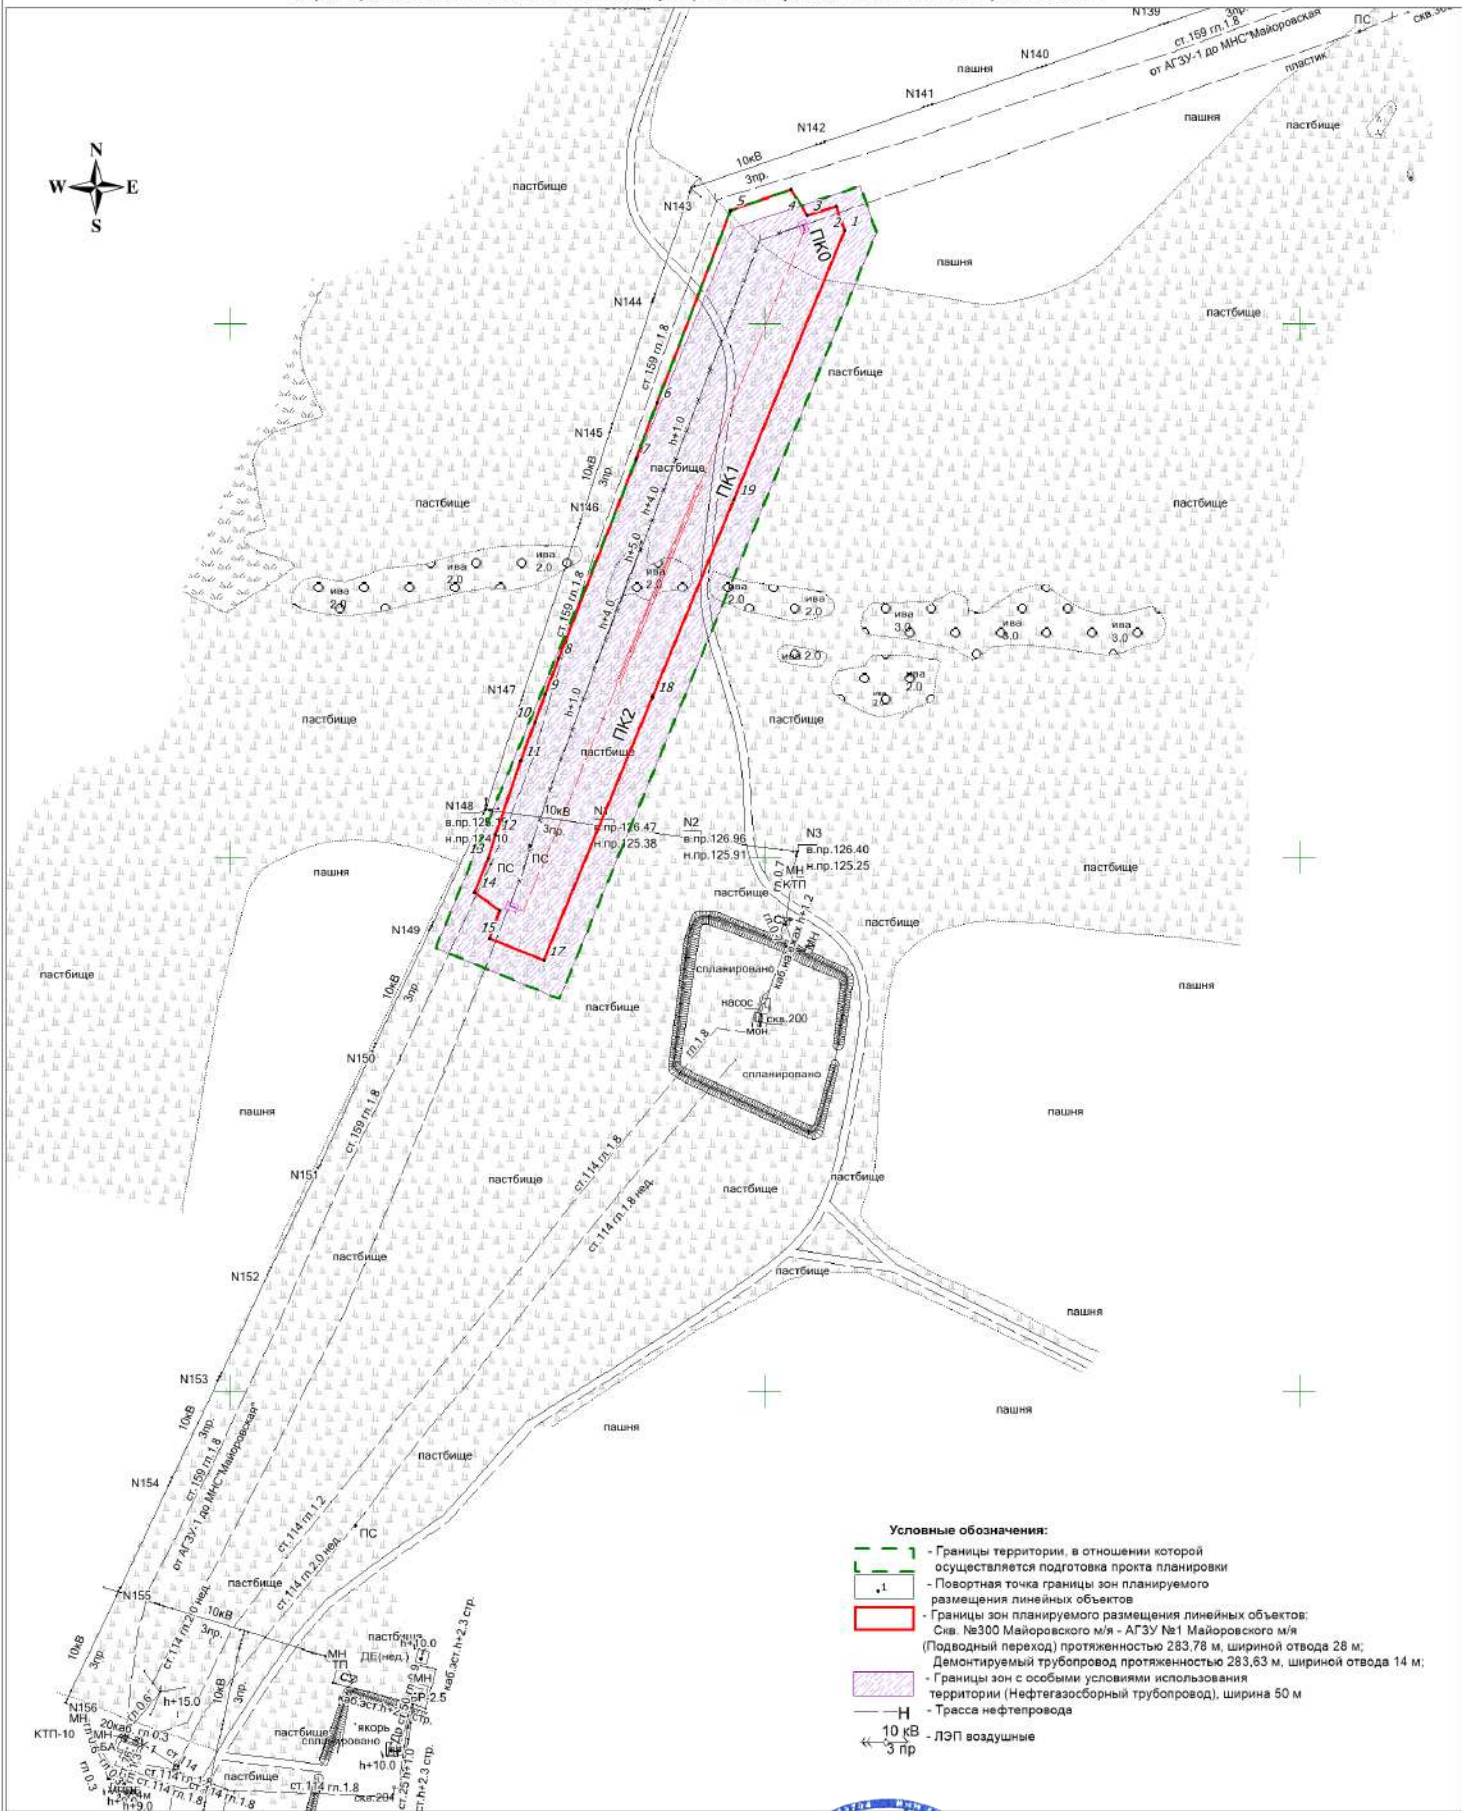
N
W
E
S

N139
3пр.
ст.159 гл.1.8
от АГЗУ-1 до МНС"Майоровская"
ПС
скв.30
N140
пашня
пластик
N141
пашня
пастбище
N142
10кВ
3пр.
пастбище
N143
5
4
3
2
1
ПК0
пашня
N144
пастбище
ст.159 гл.1.8
пастбище
6
h+1.0
N145
7
10кВ
3пр.
пастбище
ПК1
19
N146
h+4.0
пастбище
пастбище
h+5.0
ива 2.0
ива 2.0
ива 2.0
ива 2.0
ива 2.0
ст.159 гл.1.8
h+4.0
ива 2.0
ива 3.0
ива 3.0
ива 3.0
ива 2.0
8
ива 2.0
9
18
N147
10
h+1.0
ПК2
пастбище
пастбище
11
пастбище
N148
в.пр.125.11
н.пр.124.10
12
10кВ
3пр.
N1
в.пр.126.47
н.пр.125.38
N2
в.пр.126.96
н.пр.125.91
N3
в.пр.126.40
н.пр.125.25
13
ПС
ПС
пашня
14
МН
КТП
пастбище
пастбище
N149
15
17
пастбище
спланировано
пашня
10кВ
3пр.
пастбище
насос
скв.200
мон.
N150
гл.1.8
спланировано
пашня
ст.159 гл.1.8
пашня
N151
ст.114 гл.1.8
пастбище
пастбище
пастбище
ст.114 гл.1.8 нед.
пастбище
N152
пастбище
пашня
N153
пашня
пашня
10кВ
3пр.
пастбище
N154
ст.159 гл.1.8
от АГЗУ-1 до МНС"Майоровская"
ст.114 гл.1.2
ст.114 гл.2.0 нед.
ПС
N155
пастбище
ст.114 гл.2.0 нед.
10кВ
3пр.
пастбище
h+10.0
10кВ
3пр.
МН
ТП
ДЕ(нед.)
каб.эст.h+2.3 стр.
N156
МН
КТП-10
h+15.0
каб.эст.
пастбище
якорь
спланировано
h+10.0
пастбище
ст.114 гл.1.8
скв.204
ст.h+2.3 стр.
h+9.0

Условные обозначения:
- Границы территории, в отношении которой осуществляется подготовка прокта планировки
1 - Поворотная точка границы зон планируемого размещения линейных объектов
- Границы зон планируемого размещения линейных объектов: Скв. №300 Майоровского м/я - АГЗУ №1 Майоровского м/я (Подводный переход) протяженностью 283,78 м, шириной отвода 28 м; Демонтируемый трубопровод протяженностью 283,63 м, шириной отвода 14 м;
- Границы зон с особыми условиями использования территории (Нефтегазосборный трубопровод), ширина 50 м
Н - Трасса нефтепровода
10 кВ 3 пр - ЛЭП воздушные